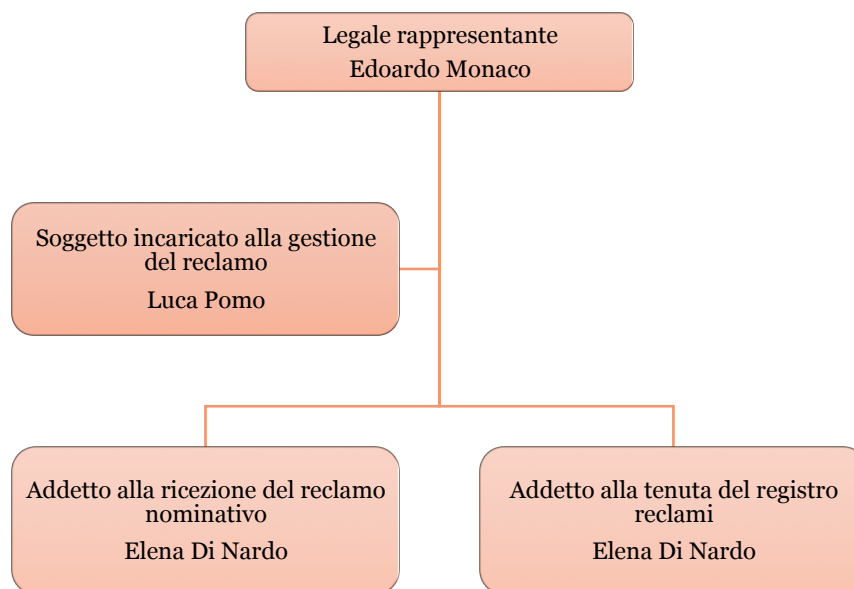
Legale rappresentante
Edoardo Monaco

Soggetto incaricato alla gestione del reclamo
Luca Pomo

Addetto alla ricezione del reclamo nominativo
Elena Di Nardo

Addetto alla tenuta del registro reclami
Elena Di Nardo